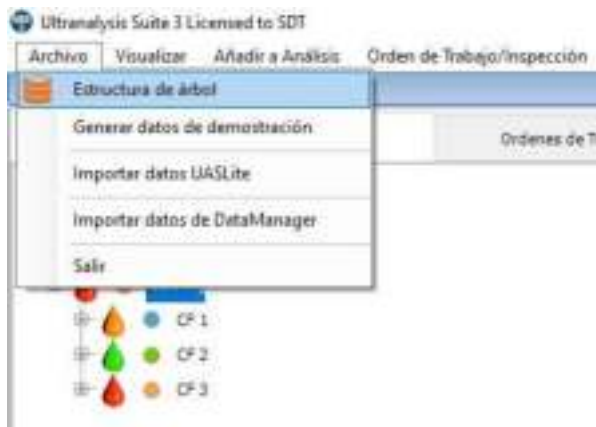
Ultranalysis Suite 3 Licensed to SDT

Archivo Visualizar Añadir a Análisis Orden de Trabajo/Inspección

Estructura de árbol

Generar datos de demostración

Importar datos UASLite

Importar datos de DataManager

Salir

Ordenes de T

CF 1

CF 2

CF 3